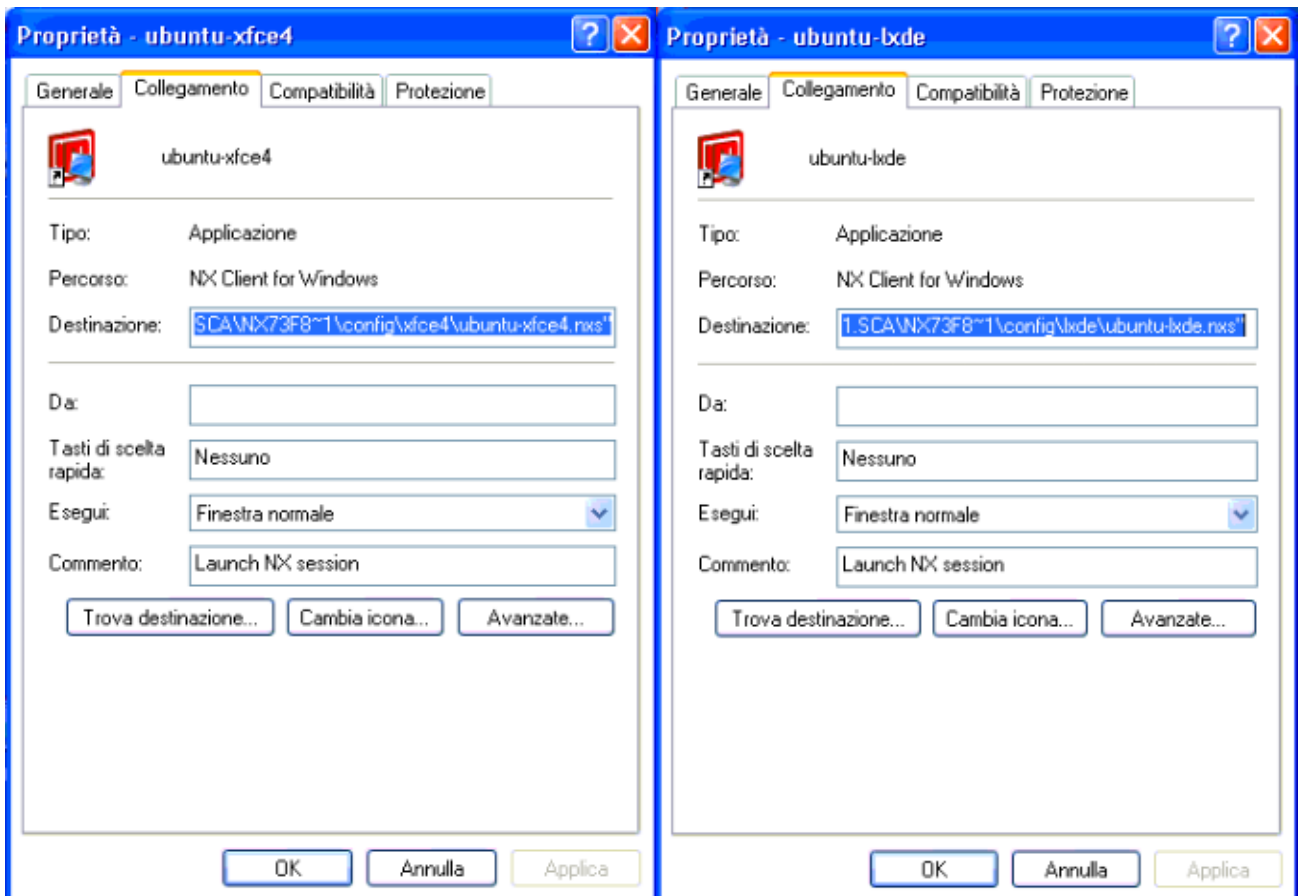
Proprietà - ubuntu-xfce4

?

Generale | Collegamento | Compatibilità | Protezione

ubuntu-xfce4

Tipo: Applicazione

Percorso: NX Client for Windows

Destinazione: SCA\NX73F8~1\config\xfce4\ubuntu-xfce4.nxs"

Da:

Tasti di scelta rapida: Nessuno

Esegui: Finestra normale

Commento: Launch NX session

Trova destinazione... | Cambia icona... | Avanzate...

OK | Annulla | Applica

Proprietà - ubuntu-lxde

?

Generale | Collegamento | Compatibilità | Protezione

ubuntu-lxde

Tipo: Applicazione

Percorso: NX Client for Windows

Destinazione: 1.SCA\NX73F8~1\config\lxde\ubuntu-lxde.nxs"

Da:

Tasti di scelta rapida: Nessuno

Esegui: Finestra normale

Commento: Launch NX session

Trova destinazione... | Cambia icona... | Avanzate...

OK | Annulla | Applica